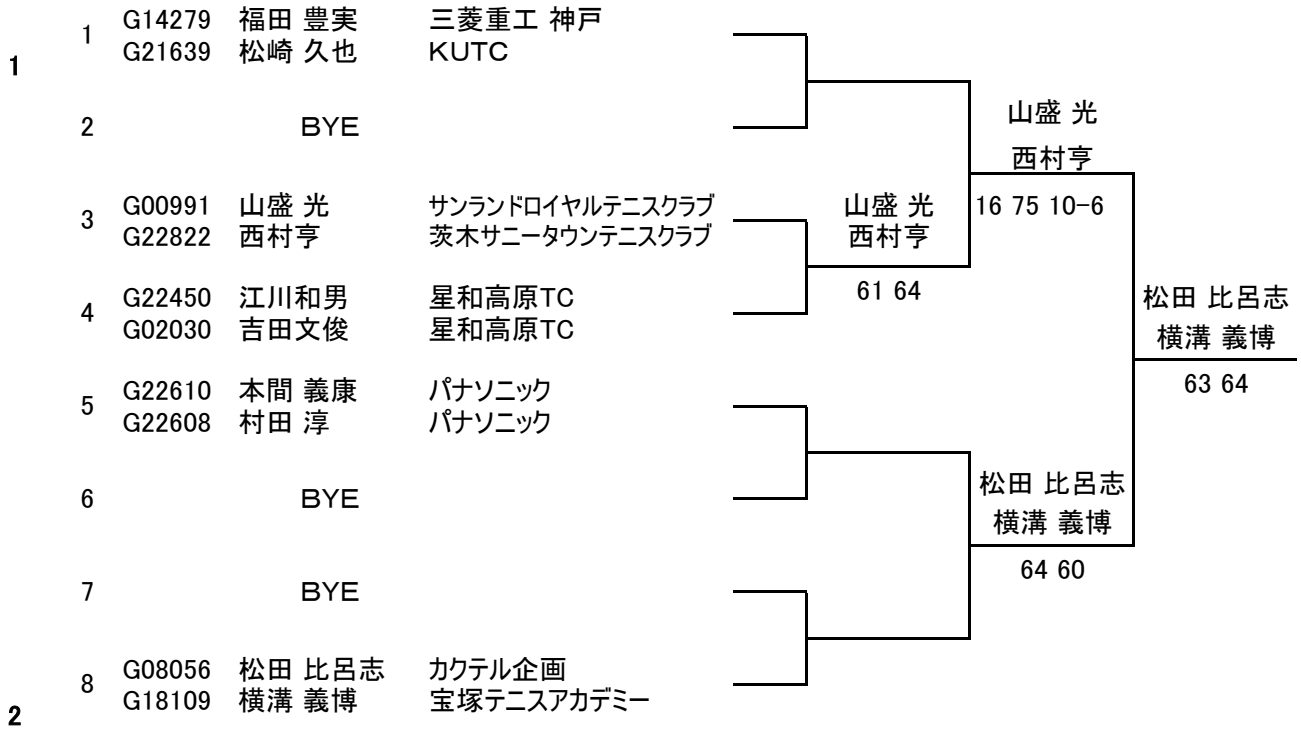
1
1 G14279 福田 豊実 三菱重工 神戸
G21639 松崎 久也 KUTC

2 BYE

3 G00991 山盛 光 サンランドロイヤルテニスクラブ
G22822 西村亨 茨木サニータウンテニスクラブ

4 G22450 江川和男 星和高原TC
G02030 吉田文俊 星和高原TC

5 G22610 本間 義康 パナソニック
G22608 村田 淳 パナソニック

6 BYE

7 BYE

8 G08056 松田 比呂志 カクテル企画
G18109 横溝 義博 宝塚テニスアカデミー
2

山盛 光
西村亨
61 64

山盛 光
西村亨
16 75 10-6

松田 比呂志
横溝 義博
64 60

松田 比呂志
横溝 義博
63 64